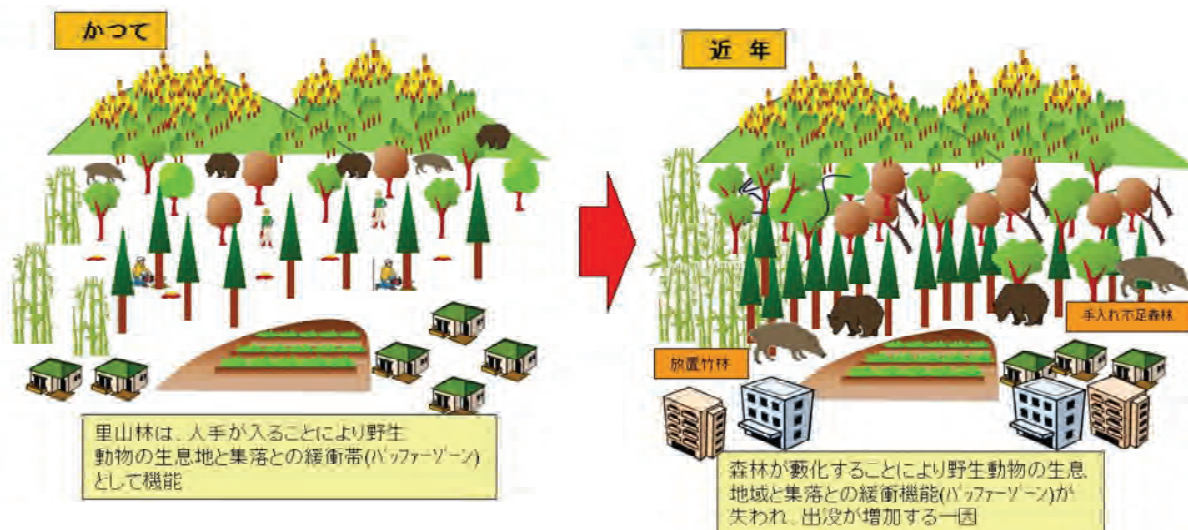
かつて

近年

手入れ不足森林

放置竹林

里山林は、人手が入ることにより野生動物の生息地と集落との緩衝帯(バッファーゾーン)として機能

森林が藪化することにより野生動物の生息地域と集落との緩衝機能(バッファーゾーン)が失われ、出没が増加する一因